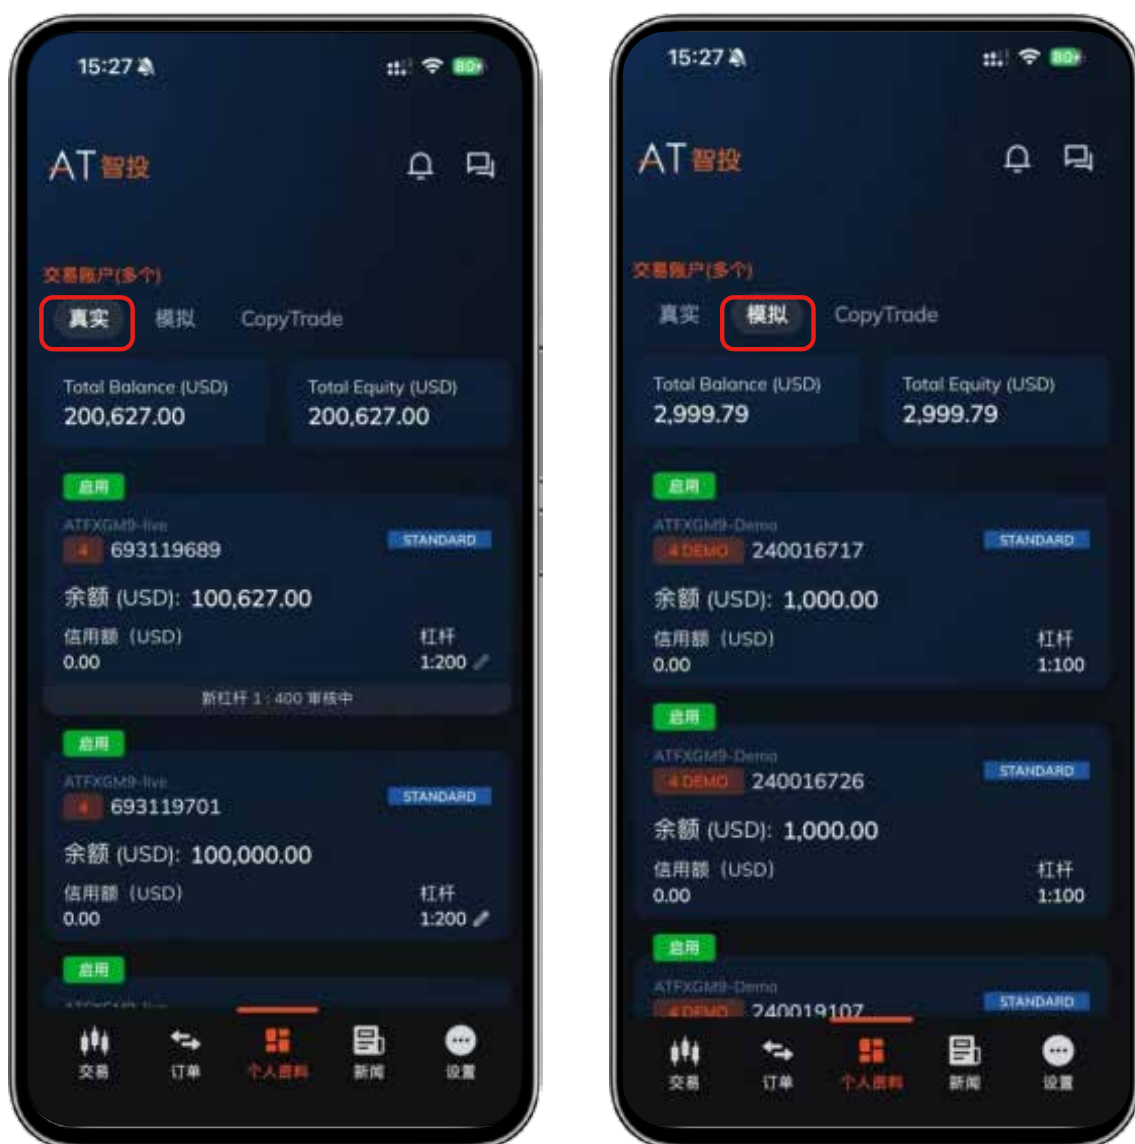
15:27

80

AT 智投

交易账户(多个)

真实 模拟 CopyTrade

Total Balance (USD)
200,627.00

Total Equity (USD)
200,627.00

启用

ATFXGM9-live
4 693119689
STANDARD

余额 (USD): 100,627.00

信用额 (USD)
0.00

杠杆
1:200

新杠杆 1 : 400 审核中

启用

ATFXGM9-live
4 693119701
STANDARD

余额 (USD): 100,000.00

信用额 (USD)
0.00

杠杆
1:200

启用

交易 订单 个人资料 新闻 设置

15:27

80

AT 智投

交易账户(多个)

真实 模拟 CopyTrade

Total Balance (USD)
2,999.79

Total Equity (USD)
2,999.79

启用

ATFXGM9-Demo
4 DEMO 240016717
STANDARD

余额 (USD): 1,000.00

信用额 (USD)
0.00

杠杆
1:100

启用

ATFXGM9-Demo
4 DEMO 240016726
STANDARD

余额 (USD): 1,000.00

信用额 (USD)
0.00

杠杆
1:100

启用

ATFXGM9-Demo
4 DEMO 240019107
STANDARD

交易 订单 个人资料 新闻 设置